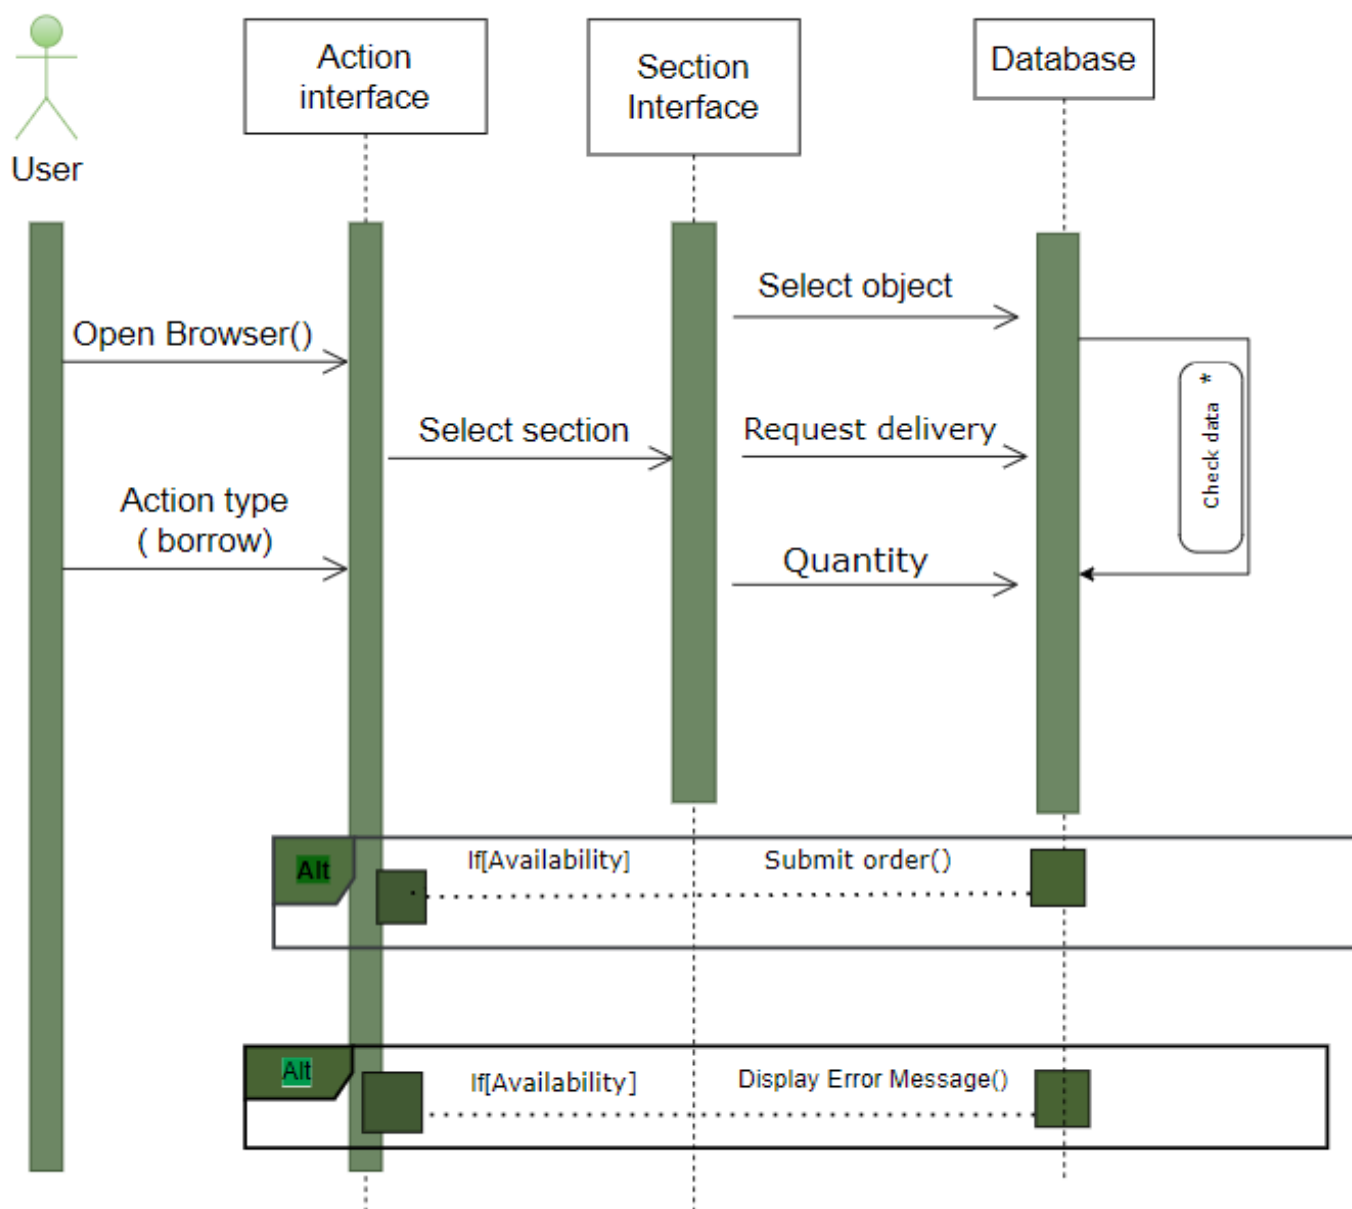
User

Action interface

Section Interface

Database

Select object

Open Browser()

Check data *

Select section

Request delivery

Action type ( borrow)

Quantity

Alt

If[Availability]

Submit order()

Alt

If[Availability]

Display Error Message()